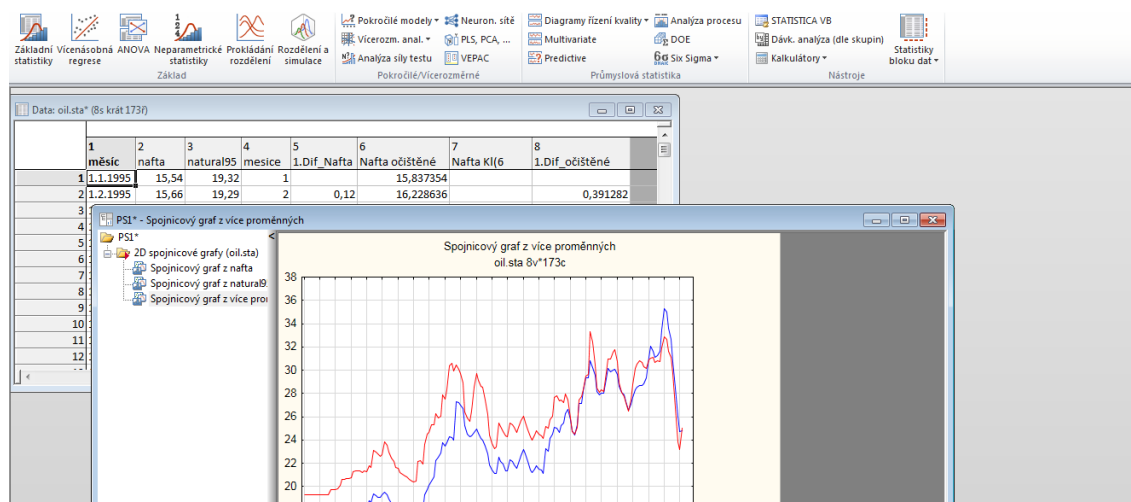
Základní statistiky Vícenásobná regrese ANOVA Neparametrické statistiky Prokládání rozdělení Rozdělení a simulace
Základ

Pokročilé modely ▾ Neuron. sítě
Vícerozm. anal. ▾ PLS, PCA, ...
Analýza síly testu VEPAC
Pokročilé/Vícerozměrné

Diagramy řízení kvality ▾ Analýza procesu
Multivariate DOE
Predictive Six Sigma ▾
Průmyslová statistika

STATISTICA VB
Dávk. analýza (dle skupin)
Kalkulátory ▾
Statistiky bloku dat ▾
Nástroje

Data: oil.sta* (8s krát 173ř)

| | 1 měsíc | 2 nafta | 3 natural95 | 4 mesice | 5 1.Dif_Nafta | 6 Nafta očištěné | 7 Nafta Kl(6 | 8 1.Dif_očištěné |
|---|---|---|---|---|---|---|---|---|
| 1 | 1.1.1995 | 15,54 | 19,32 | 1 | | 15,837354 | | |
| 2 | 1.2.1995 | 15,66 | 19,29 | 2 | 0,12 | 16,228636 | | 0,391282 |
| 3 | | | | | | | | |
| 4 | | | | | | | | |
| 5 | | | | | | | | |
| 6 | | | | | | | | |
| 7 | | | | | | | | |
| 8 | | | | | | | | |
| 9 | | | | | | | | |
| 10 | | | | | | | | |
| 11 | | | | | | | | |
| 12 | | | | | | | | |

PS1* - Spojnicový graf z více proměnných

PS1*
2D spojnicové grafy (oil.sta)
Spojnicový graf z nafta
Spojnicový graf z natural9
Spojnicový graf z více pro

Spojnicový graf z více proměnných
oil.sta 8v*173c

38
36
34
32
30
28
26
24
22
20